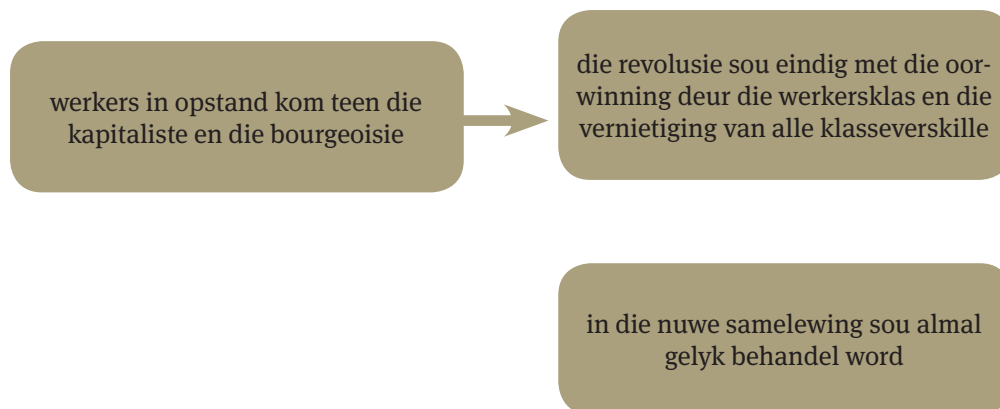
werkers in opstand kom teen die kapitaliste en die bourgeoisie

die revolusie sou eindig met die oorwinning deur die werkersklas en die vernietiging van alle klasseverskille

in die nuwe samelewing sou almal gelyk behandel word